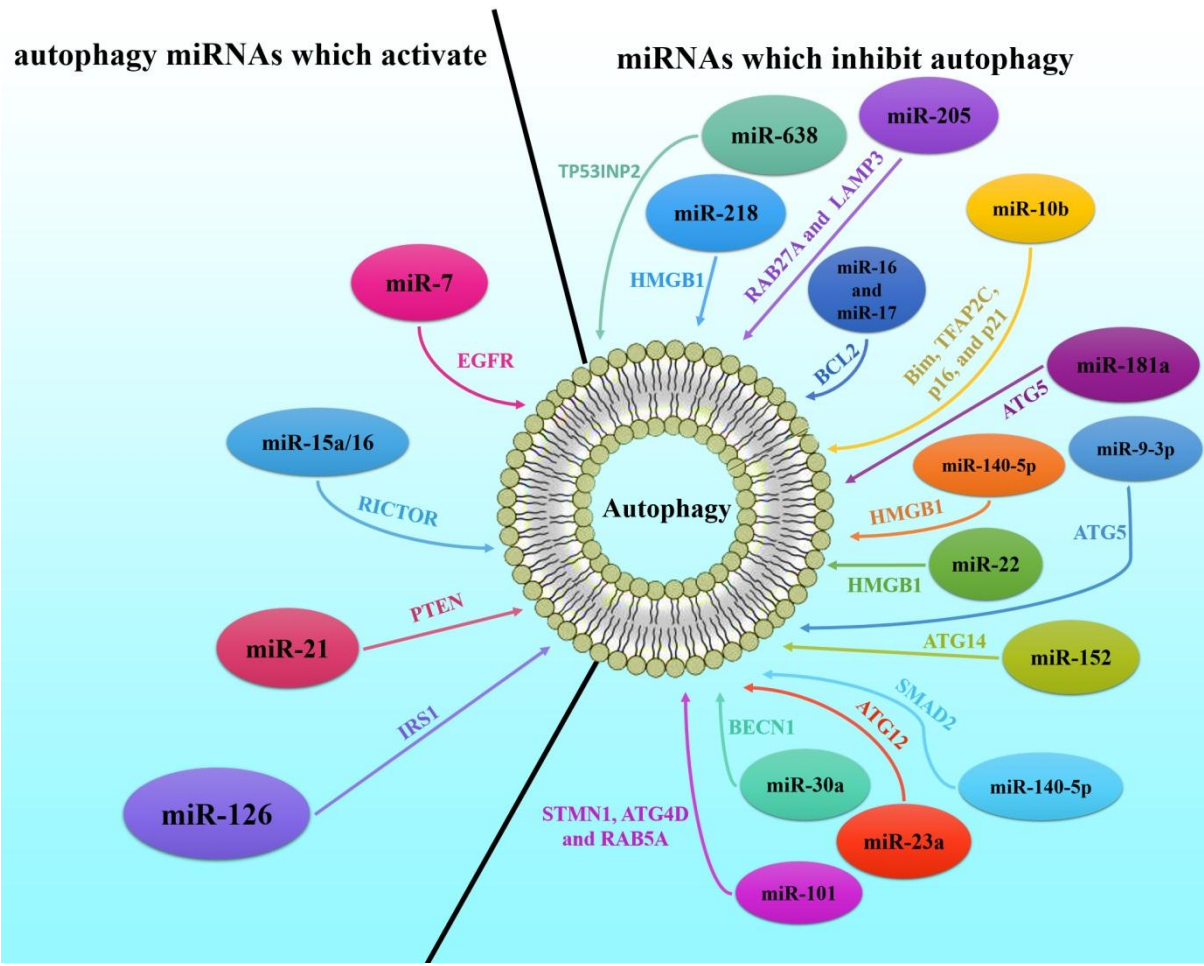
autophagy miRNAs which activate

miRNAs which inhibit autophagy

miR-7
EGFR

miR-15a/16
RICTOR

miR-21
PTEN

miR-126
IRS1

Autophagy

miR-638
TP53INP2

miR-205
RAB27A and LAMP3

miR-218
HMGB1

miR-16 and miR-17
BCL2

miR-10b
Bim, TFAP2C, p16, and p21

miR-181a
ATG5

miR-9-3p
ATG5

miR-140-5p
HMGB1

miR-22
HMGB1

miR-152
ATG14

miR-140-5p
SMAD2

miR-23a
ATG12

miR-30a
BECN1

miR-101
STMN1, ATG4D and RAB5A